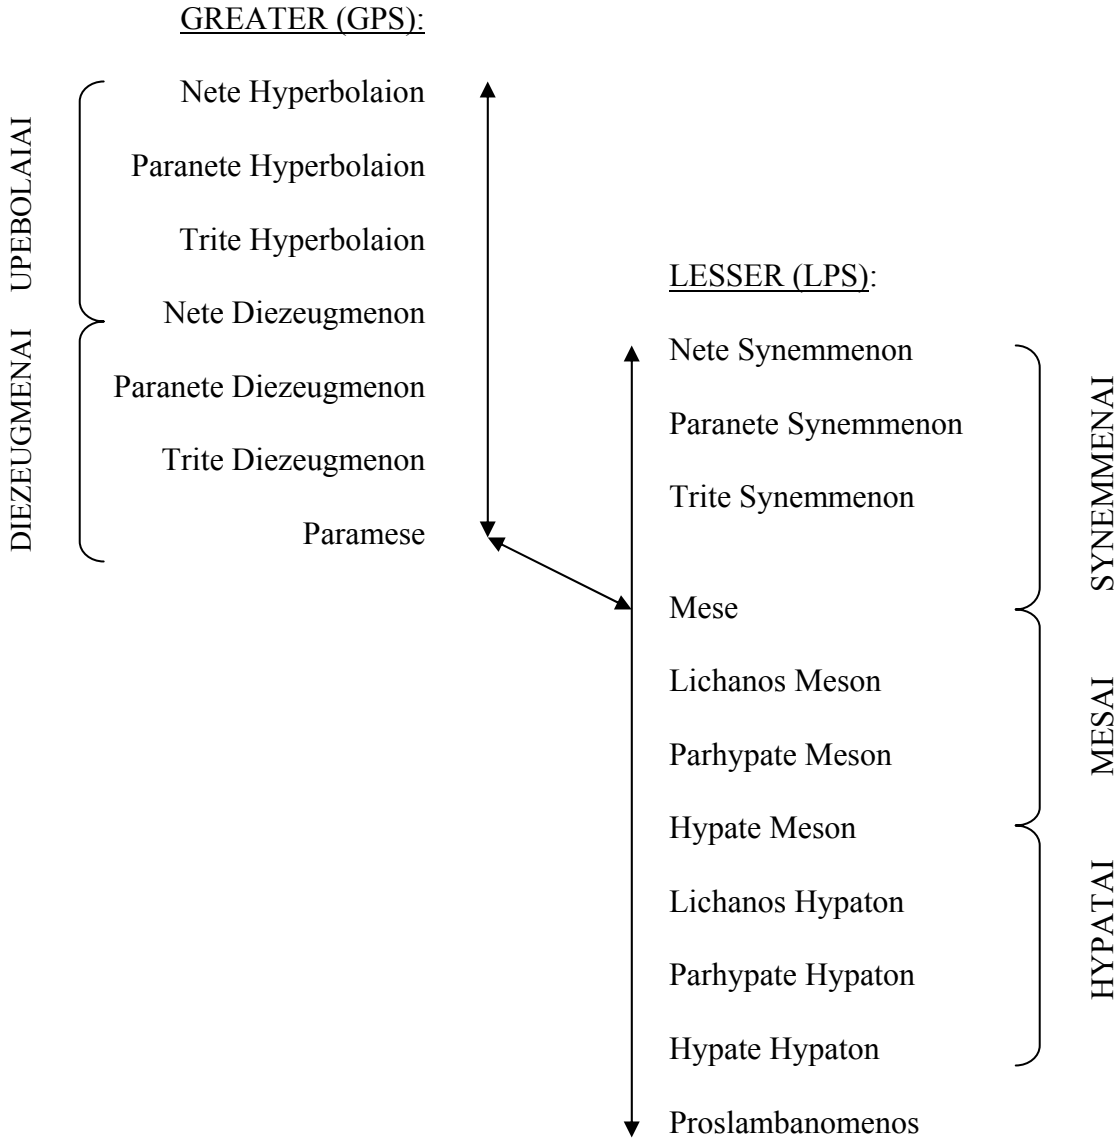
GREATER (GPS):

UPEBOLAIAI

Nete Hyperbolaion

Paranete Hyperbolaion

Trite Hyperbolaion

Nete Diezeugmenon

DIEZEUGMENAI

Paranete Diezeugmenon

Trite Diezeugmenon

Paramese

LESSER (LPS):

Nete Synemmenon

Paranete Synemmenon

Trite Synemmenon

SYNEMMENAI

Mese

Lichanos Meson

Parhypate Meson

MESAI

Hypate Meson

Lichanos Hypaton

Parhypate Hypaton

Hypate Hypaton

HYPATAI

Proslambanomenos